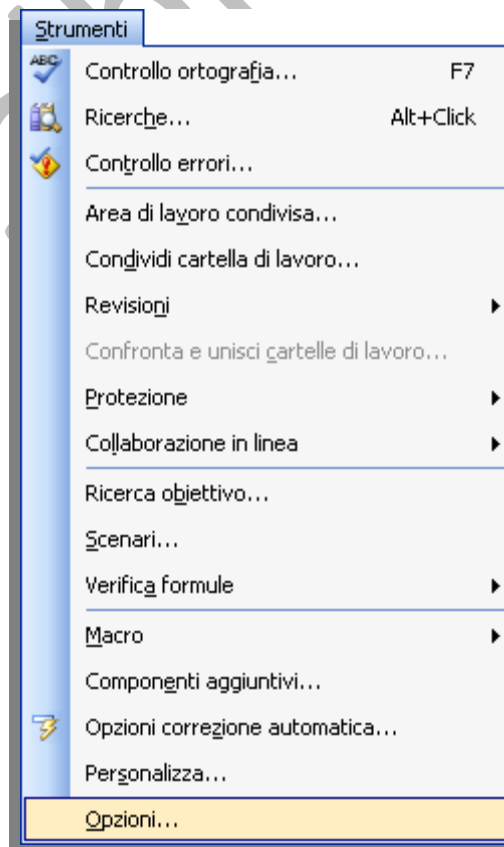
Strumenti

ABC

Controllo ortografia... F7

Ricerche... Alt+Click

Controllo errori...

Area di lavoro condivisa...

Condividi cartella di lavoro...

Revisioni

Confronta e unisci cartelle di lavoro...

Protezione

Collaborazione in linea

Ricerca obiettivo...

Scenari...

Verifica formule

Macro

Componenti aggiuntivi...

Opzioni correzione automatica...

Personalizza...

Opzioni...